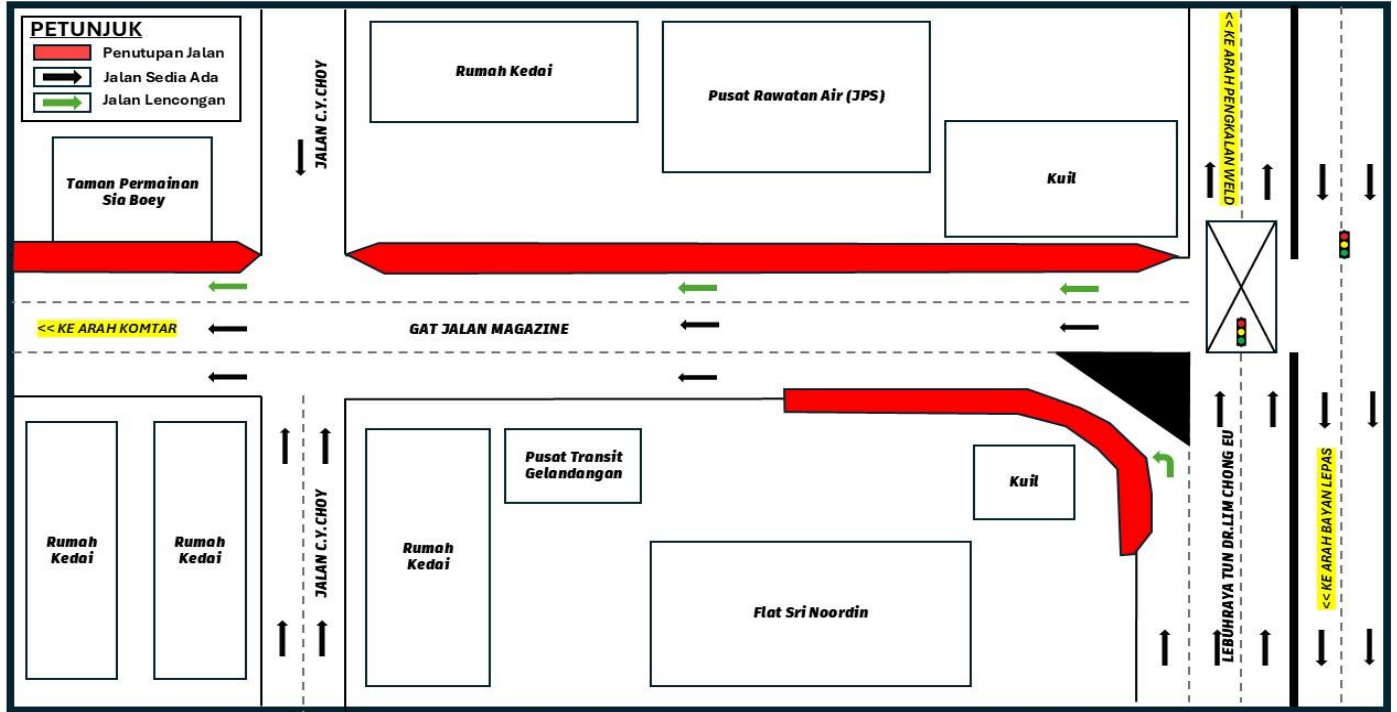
PETUNJUK
Penutupan Jalan
Jalan Sedia Ada
Jalan Lencongan

JALAN C.Y. CHOY

Rumah Kedai

Pusat Rawatan Air (JPS)

<< KE ARAH PENGKALAN WELD

Kuil

Taman Permainan Sia Boey

<< KE ARAH KOMTAR

GAT JALAN MAGAZINE

Pusat Transit Gelandangan

Kuil

Rumah Kedai

Rumah Kedai

JALAN C.Y. CHOY

Rumah Kedai

Flat Sri Noordin

LEBUHRAYA TUN DR.LIM CHONG EU

<< KE ARAH BAYAN LEPAS